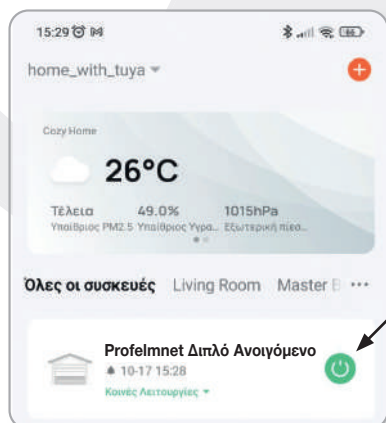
15:29

home_with_tuya

Cozy Home

26°C

Τέλεια
Υπαίθριος PM2.5

49.0%
Υπαίθριος Υγρα...

1015hPa
Εξωτερική πίεσ...

Όλες οι συσκευές Living Room Master B ···

Profelmnet Διπλό Ανοιγόμενο
10-17 15:28
Κοινές Λειτουργίες